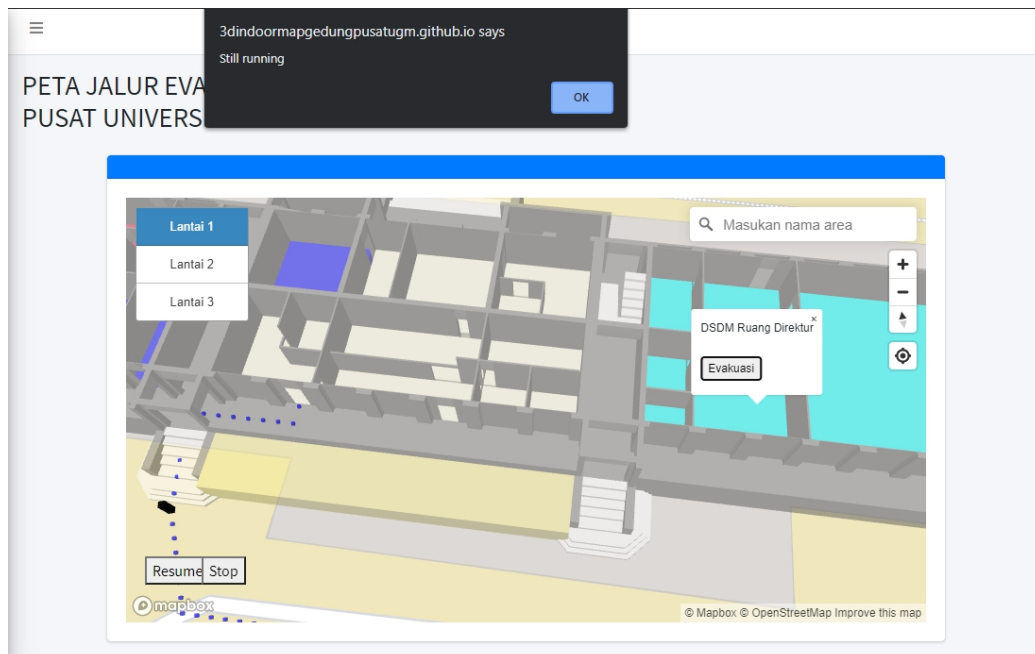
≡

3dindoormapgedungpusatugm.github.io says

Still running

OK

PETA JALUR EVA

PUSAT UNIVERS

Masukan nama area

Lantai 1

Lantai 2

Lantai 3

DSDM Ruang Direktur

×

Evakuasi

Resume Stop

mapbox

© Mapbox © OpenStreetMap Improve this map